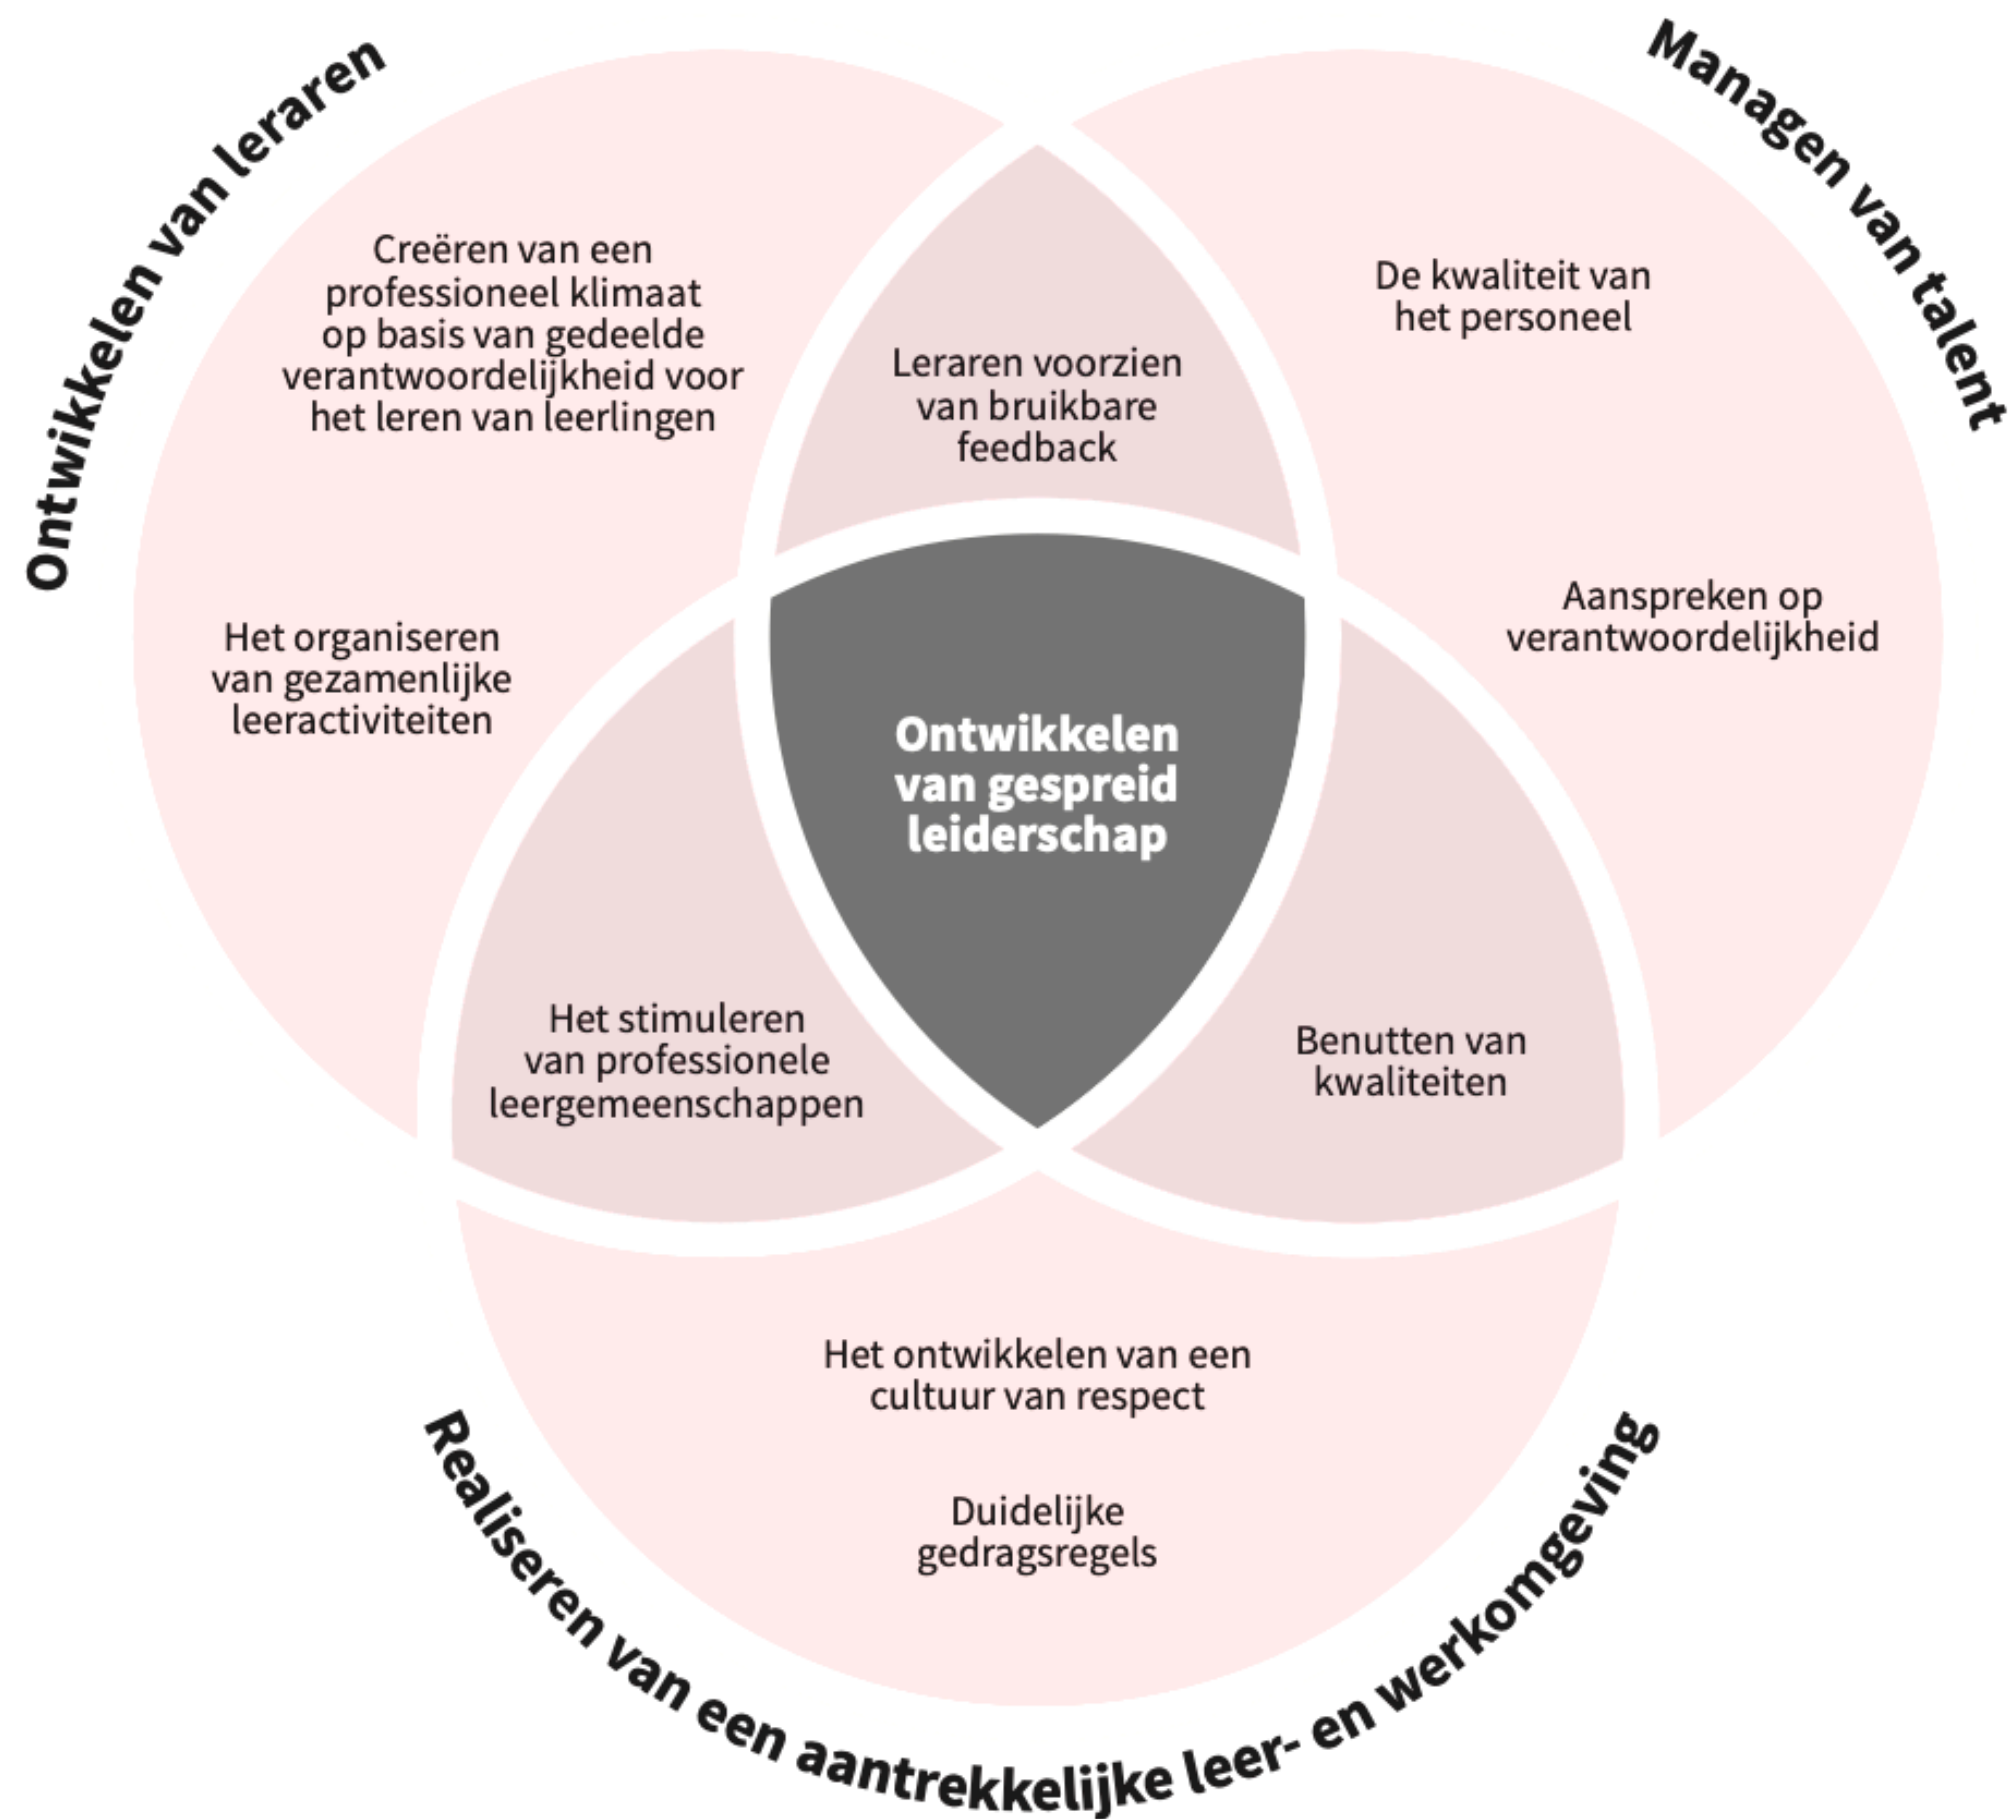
Ontwikkelen van leraren

Managen van talent

Creëren van een professioneel klimaat op basis van gedeelde verantwoordelijkheid voor het leren van leerlingen

Leraren voorzien van bruikbare feedback

De kwaliteit van het personeel

Aanspreken op verantwoordelijkheid

Het organiseren van gezamenlijke leeractiviteiten

Ontwikkelen van gespreid leiderschap

Het stimuleren van professionele leergemeenschappen

Benutten van kwaliteiten

Het ontwikkelen van een cultuur van respect

Duidelijke gedragsregels

Realiseren van een aantrekkelijke leer- en werkomgeving